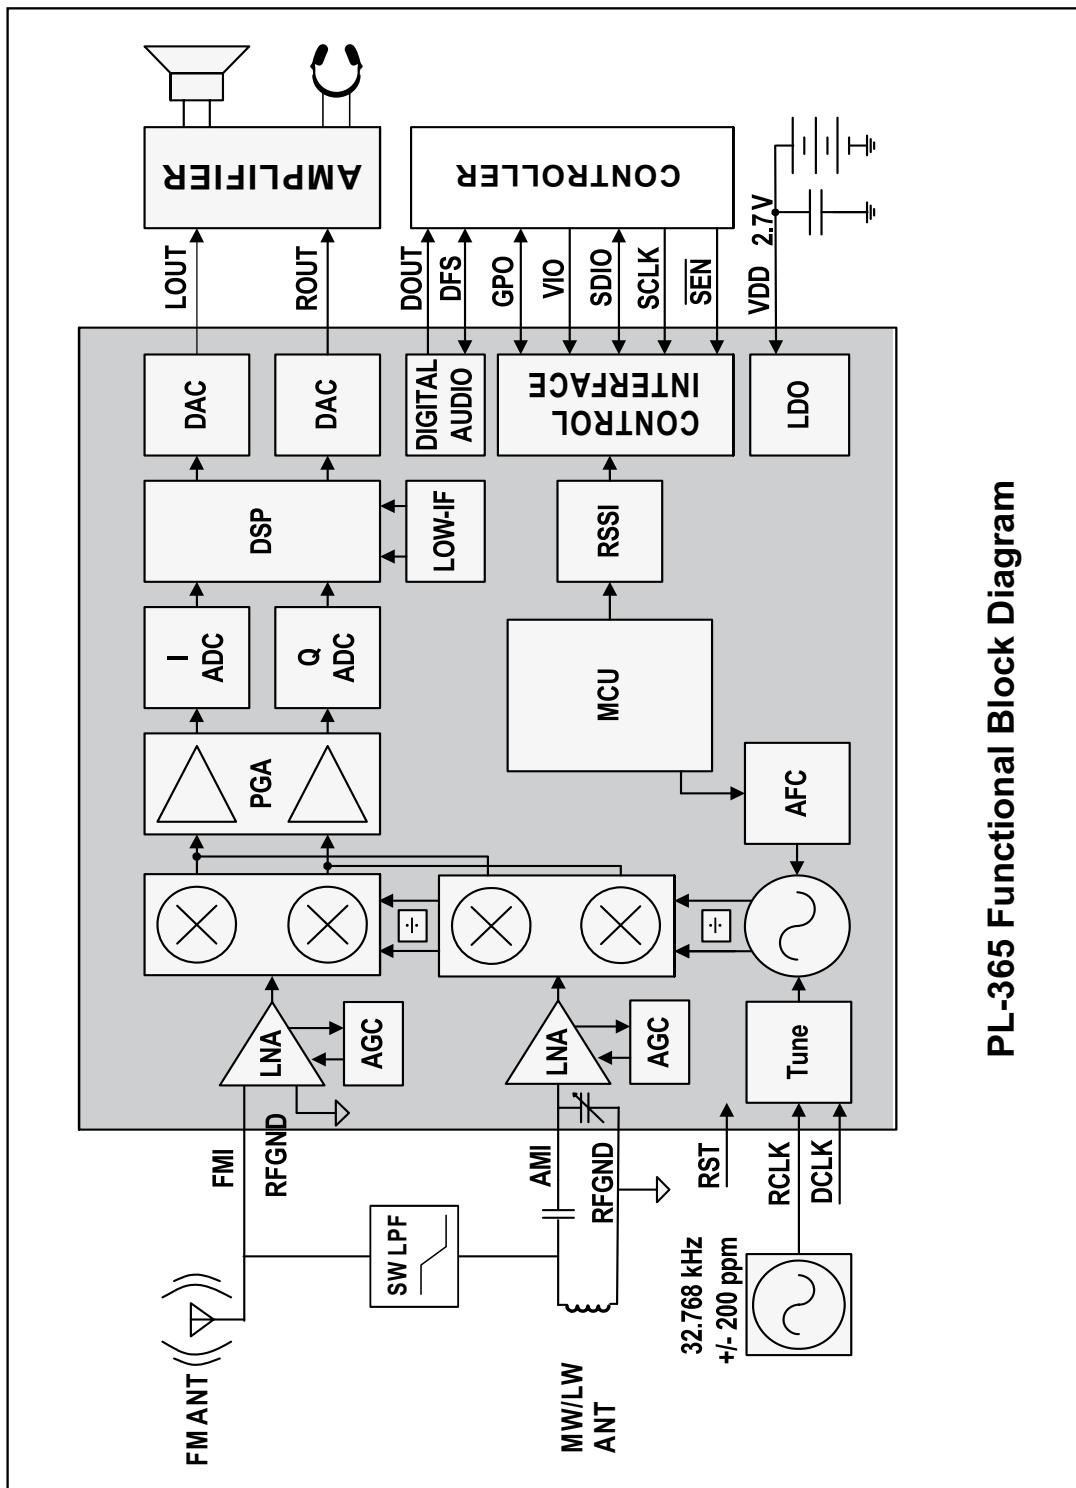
PL-365 Functional Block Diagram

AMPLIFIER

CONTROLLER

LOUT
ROUT
DOUT
DFS
GPO
VIO
SDIO
SCLK
$\overline{SEN}$
VDD
2.7V

DAC
DAC
DIGITAL AUDIO
CONTROL INTERFACE
LDO

DSP
LOW-IF
RSSI

I ADC
Q ADC
MCU

PGA
AFC

÷
÷

LNA
AGC
LNA
AGC
Tune

FMI
RFGND
AMI
RFGND
RST
RCLK
DCLK

SW LPF

FM ANT
MW/LW ANT

32.768 kHz +/- 200 ppm